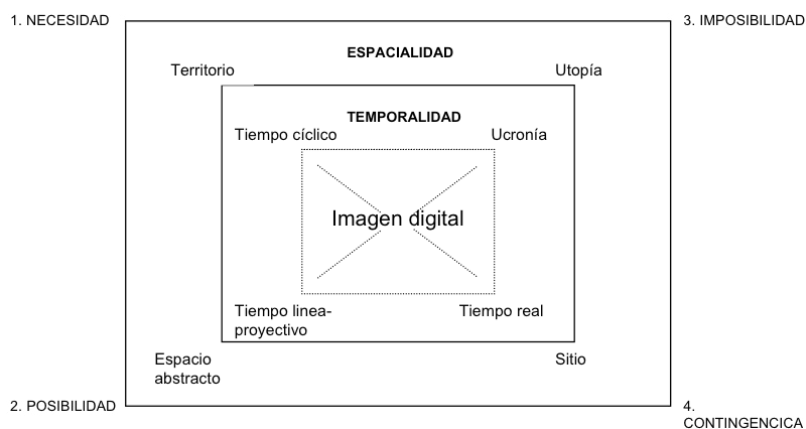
1. NECESIDAD

3. IMPOSIBILIDAD

ESPACIALIDAD

Territorio

Utopía

TEMPORALIDAD

Tiempo cíclico

Ucronía

Imagen digital

Tiempo linea-proyectivo

Tiempo real

Espacio abstracto

Sitio

2. POSIBILIDAD

4. CONTINGENCICA